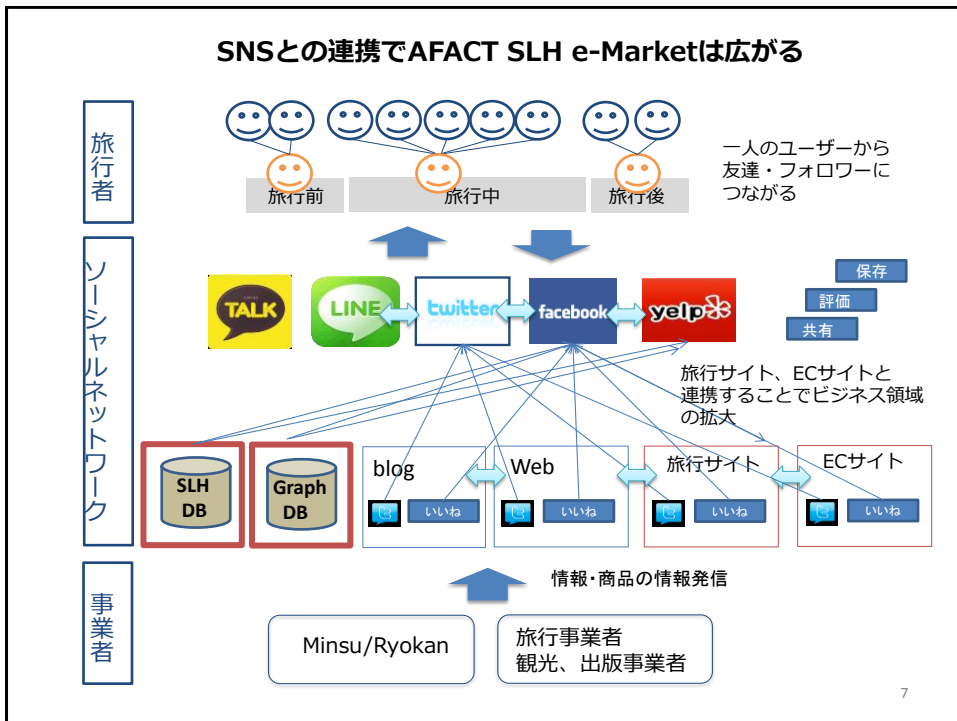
SNSとの連携でAFACT SLH e-Marketは広がる

旅行者

旅行前
旅行中
旅行後

一人のユーザーから友達・フォロワーにつながる

ソーシャルネットワーク

TALK
LINE
twitter
facebook
yelp

保存
評価
共有

旅行サイト、ECサイトと連携することでビジネス領域の拡大

SLH DB
Graph DB
blog
いいね
Web
いいね
旅行サイト
いいね
ECサイト
いいね

情報・商品の情報発信

事業者

Minsu/Ryokan
旅行事業者
観光、出版事業者

7